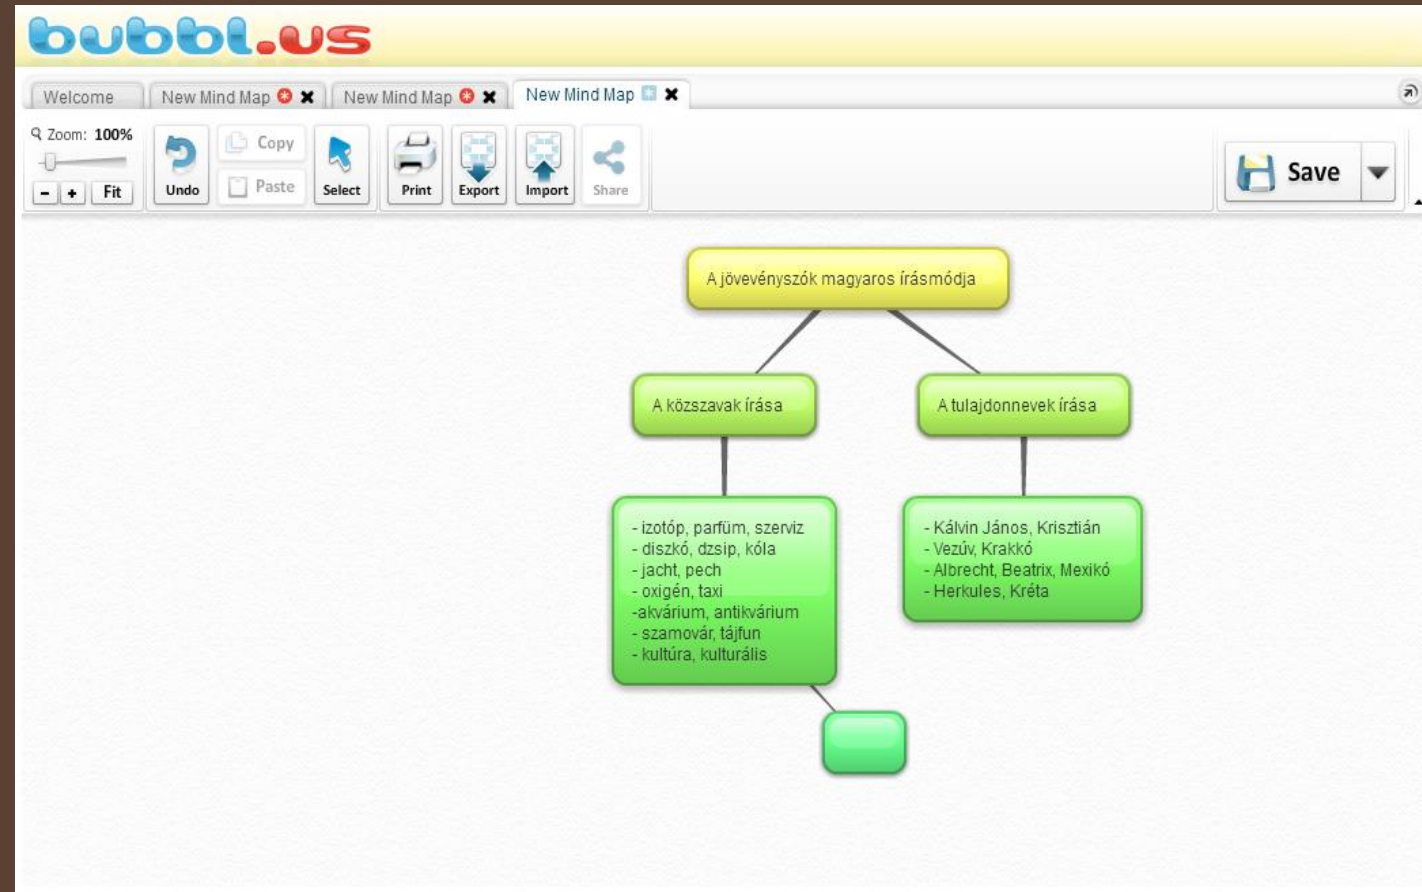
bubbl.us

Welcome | New Mind Map | New Mind Map | New Mind Map

Zoom: 100%
- + Fit
Undo
Copy
Paste
Select
Print
Export
Import
Share
Save

A jövevényszók magyaros írásmódja

A közszavak írása

A tulajdonnevek írása

- izotóp, parfüm, szerviz
- diszkó, dzsip, kóla
- jacht, pech
- oxigén, taxi
-akvárium, antikvárium
- szamovár, tájfun
- kultúra, kulturális

- Kálvin János, Krisztián
- Vezúv, Krakkó
- Albrecht, Beatrix, Mexikó
- Herkules, Kréta